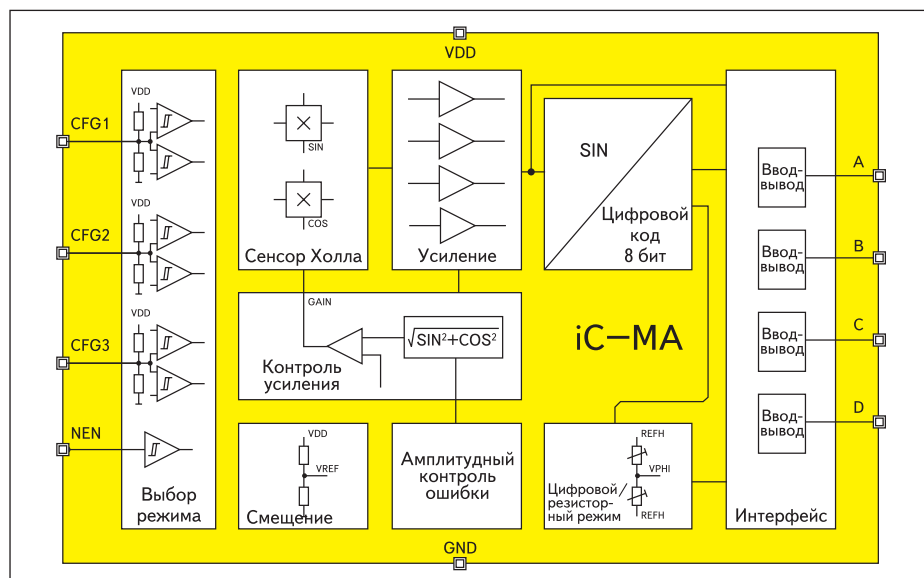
VDD

CFG1

CFG2

CFG3

NEN

VDD

VDD

VDD

Выбор режима

SIN

COS

Сенсор Холла

Усиление

SIN

Цифровой код 8 бит

Ввод-вывод

Ввод-вывод

Ввод-вывод

Ввод-вывод

A

B

C

D

Интерфейс

GAIN

$\sqrt{SIN^2+COS^2}$

Контроль усиления

iC–MA

VDD

VREF

Смещение

Амплитудный контроль ошибки

REFH

VPHI

REFH

Цифровой / резистор-ный режим

GND